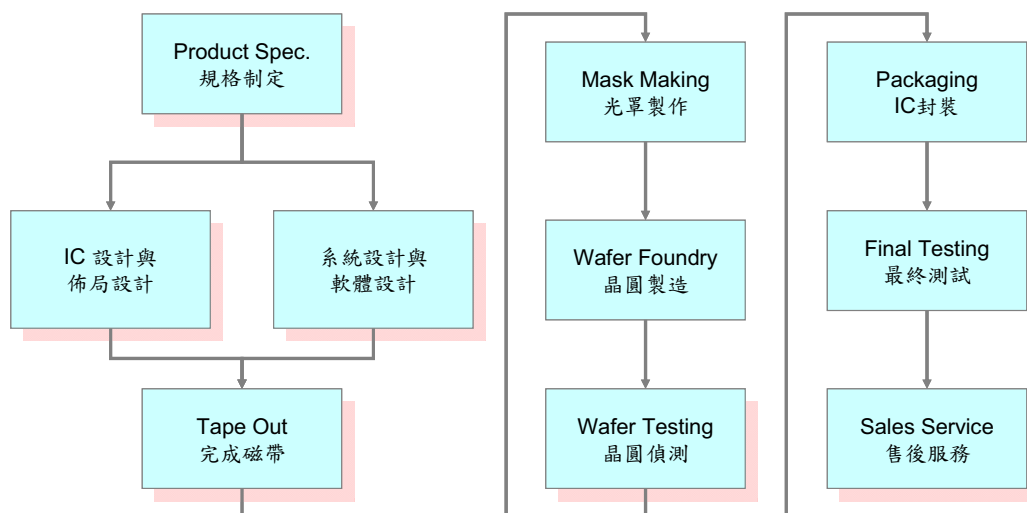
Product Spec.
規格制定

IC 設計與
佈局設計

系統設計與
軟體設計

Tape Out
完成磁帶

Mask Making
光罩製作

Wafer Foundry
晶圓製造

Wafer Testing
晶圓偵測

Packaging
IC封裝

Final Testing
最終測試

Sales Service
售後服務